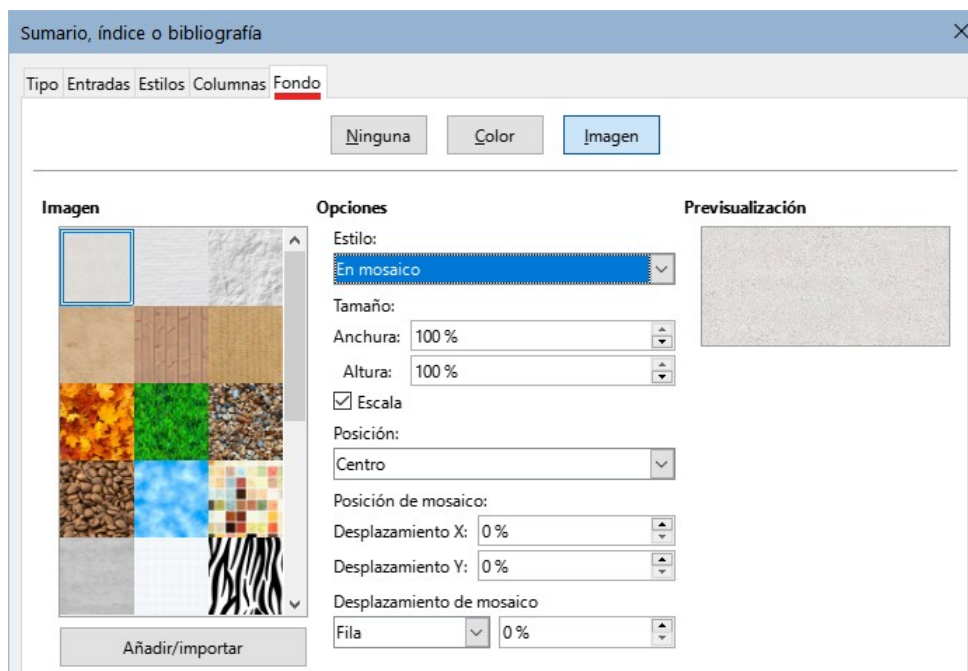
Sumario, índice o bibliografía

Tipo Entradas Estilos Columnas Fondo

Ninguna Color Imagen

Imagen

Opciones

Estilo:

En mosaico

Tamaño:

Anchura: 100 %

Altura: 100 %

Escala

Posición:

Centro

Posición de mosaico:

Desplazamiento X: 0 %

Desplazamiento Y: 0 %

Desplazamiento de mosaico

Fila 0 %

Previsualización

Añadir/importar